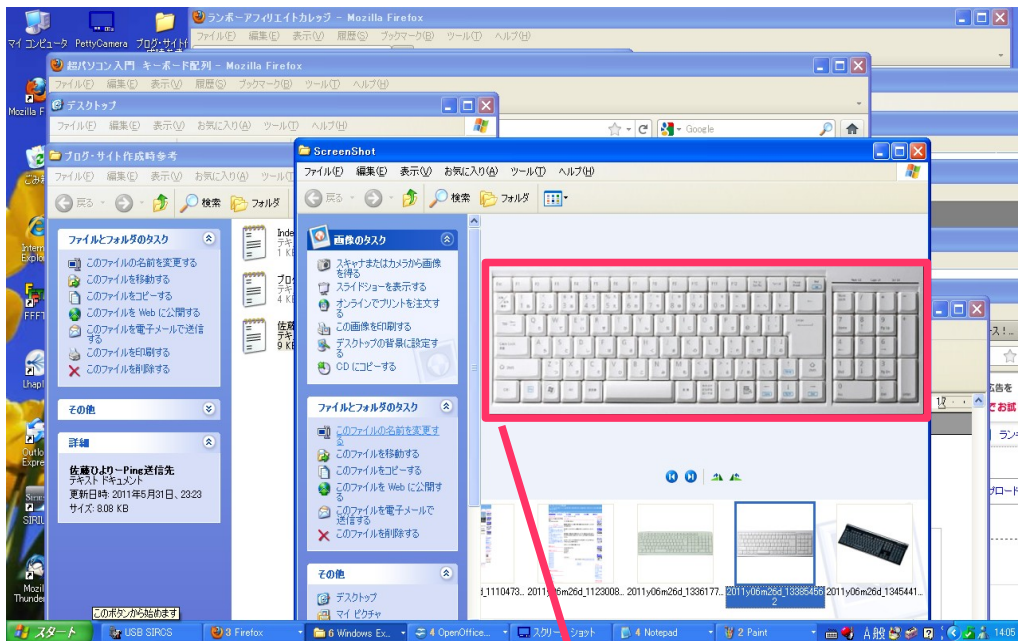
マイ コンピュータ PettyCamera ブログ・サイト

ランボーアフィリエイトカレッジ - Mozilla Firefox
ファイル(F) 編集(E) 表示(V) 履歴(S) ブックマーク(B) ツール(T) ヘルプ(H)

超パソコン入門 キーボード配列 - Mozilla Firefox
ファイル(F) 編集(E) 表示(V) 履歴(S) ブックマーク(B) ツール(T) ヘルプ(H)

デスクトップ
ファイル(F) 編集(E) 表示(V) お気に入り(A) ツール(T) ヘルプ(H)

Google

ブログ・サイト作成時参考
ファイル(F) 編集(E) 表示(V) お気に入り(A)
戻る 検索 フォルダ

ファイルとフォルダのタスク
このファイルの名前を変更する
このファイルを移動する
このファイルをコピーする
このファイルを Web に公開する
このファイルを電子メールで送信する
このファイルを印刷する
このファイルを削除する

その他

詳細
佐藤ひより～Ping送信先
テキスト ドキュメント
更新日時: 2011年5月31日、23:23
サイズ: 8.08 KB

Inde テキ 1 KE
ブログ テキ 4 KE
佐藤 テキ 9 KE

ScreenShot
ファイル(F) 編集(E) 表示(V) お気に入り(A) ツール(T) ヘルプ(H)
戻る 検索 フォルダ

画像のタスク
スキャナまたはカメラから画像を取得する
スライドショーを表示する
オンラインでプリントを注文する
この画像を印刷する
デスクトップの背景に設定する
CD にコピーする

ファイルとフォルダのタスク
このファイルの名前を変更する
このファイルを移動する
このファイルをコピーする
このファイルを Web に公開する
このファイルを電子メールで送信する
このファイルを削除する

その他
デスクトップ
マイ ピクチャ

_1110473... 2011y06m26d_1123008... 2011y06m26d_1336177... 2011y06m26d_13385456 2 2011y06m26d_1345441...

Mozilla F
ごみ
Intern Explo
FFFT
Lhapl
Outlo Expre
SIRIU
Mozil Thunde

ス！
広告を
さお試
ランキ
ダウンロード

このボタンから始めます
スタート USB SIRCS 3 Firefox 6 Windows Ex... 4 OpenOffice... スクリーンショット 4 Notepad 2 Paint A般 14:05